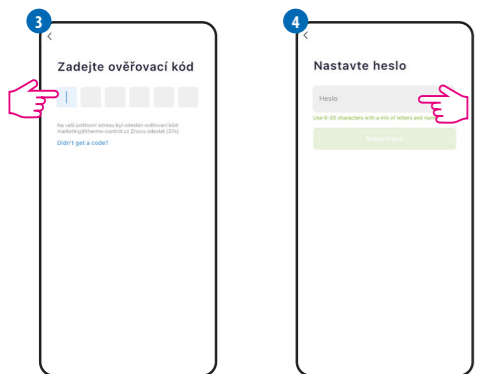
3

<

Zadejte ověřovací kód

Na vaši poštovní adresu byl odeslán ověřovací kód: marketing@thermo-control.cz Znovu odeslat (37s)

Didn't get a code?

4

<

Nastavte heslo

Heslo

Use 6-20 characters with a mix of letters and num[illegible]

Dokončeno